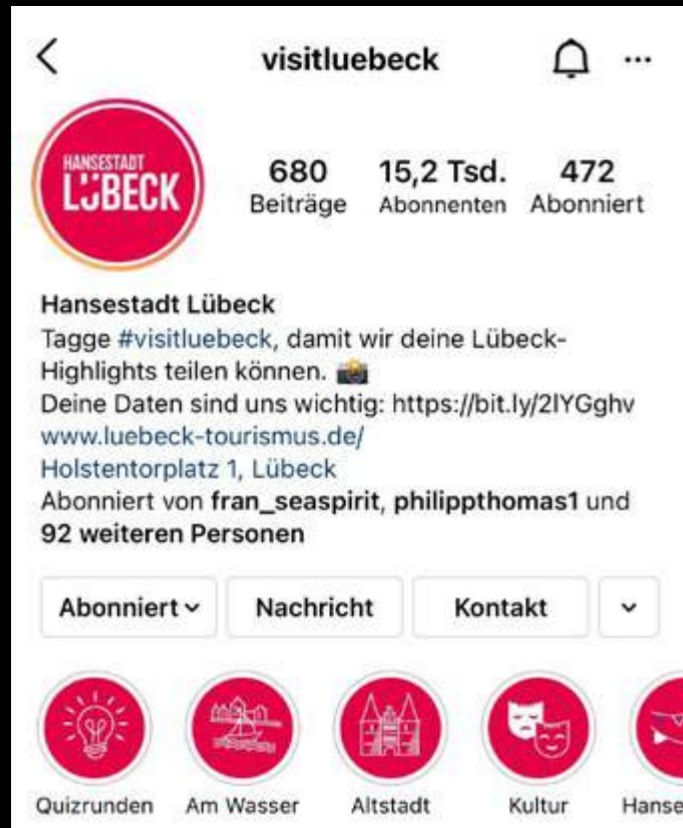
visitluebeck

HANSESTADT LÜBECK

680 Beiträge
15,2 Tsd. Abonnenten
472 Abonniert

Hansestadt Lübeck
Tagge #visitluebeck, damit wir deine Lübeck-Highlights teilen können. 📸
Deine Daten sind uns wichtig: https://bit.ly/2IYGghv
www.luebeck-tourismus.de/
Holstentorplatz 1, Lübeck
Abonniert von **fran_seaspirit**, **philippthomas1** und **92 weiteren Personen**

Abonniert
Nachricht
Kontakt

Quizrunden
Am Wasser
Altstadt
Kultur
Hanse